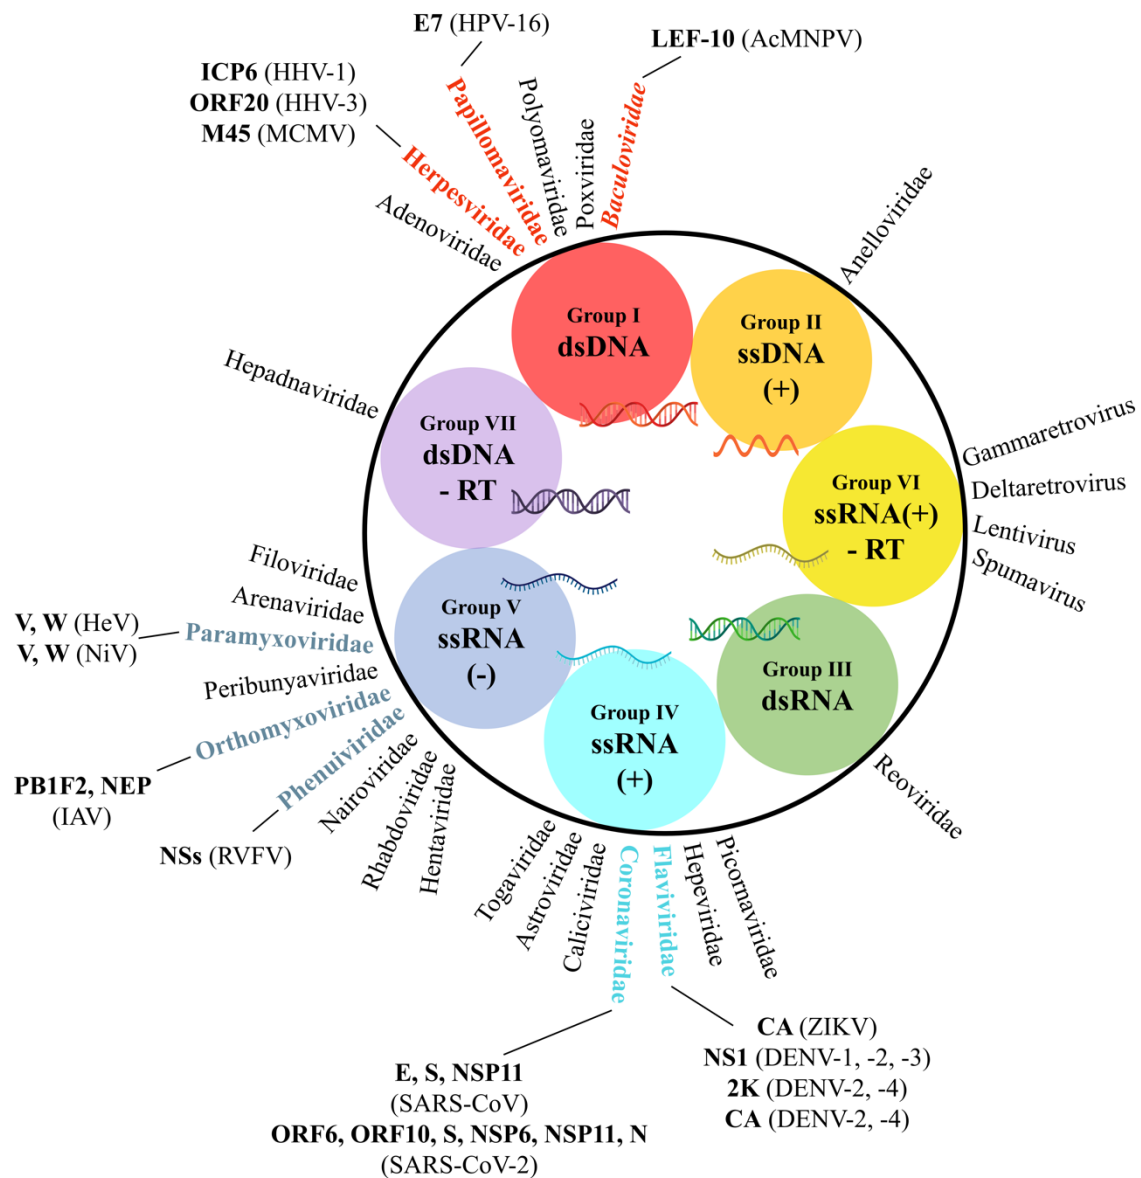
E7 (HPV-16)

LEF-10 (AcMNPV)

ICP6 (HHV-1)
ORF20 (HHV-3)
M45 (MCMV)

Papillomaviridae

Polyomaviridae

Poxviridae

Baculoviridae

Herpesviridae

Adenoviridae

Anelloviridae

Group I
dsDNA

Group II
ssDNA
(+)

Hepadnaviridae

Group VII
dsDNA
- RT

Gammaretrovirus
Deltaretrovirus
Lentivirus
Spumavirus

Group VI
ssRNA(+)
- RT

Filoviridae
Arenaviridae

V, W (HeV)
V, W (NiV)

Paramyxoviridae

Peribunyaviridae

Group V
ssRNA
(-)

Group III
dsRNA

Group IV
ssRNA
(+)

Orthomyxoviridae

PB1F2, NEP
(IAV)

Phenuiviridae

NSs (RVFV)

Nairoviridae

Rhabdoviridae

Hentaviridae

Reoviridae

Togaviridae

Astroviridae

Caliciviridae

Coronaviridae

Flaviviridae

Hepeviridae

Picornaviridae

CA (ZIKV)
NS1 (DENV-1, -2, -3)
2K (DENV-2, -4)
CA (DENV-2, -4)

E, S, NSP11
(SARS-CoV)
ORF6, ORF10, S, NSP6, NSP11, N
(SARS-CoV-2)